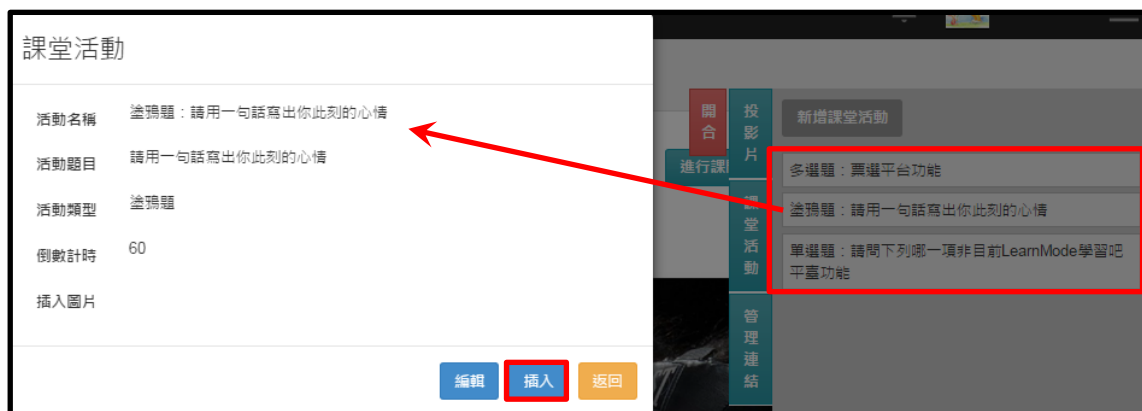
課堂活動

活動名稱　塗鴉題：請用一句話寫出你此刻的心情

活動題目　請用一句話寫出你此刻的心情

活動類型　塗鴉題

倒數計時　60

插入圖片

編輯　插入　返回

開合

投影片

課堂活動

管理連結

進行課

新增課堂活動

多選題：票選平台功能

塗鴉題：請用一句話寫出你此刻的心情

單選題：請問下列哪一項非目前LearnMode學習吧平臺功能